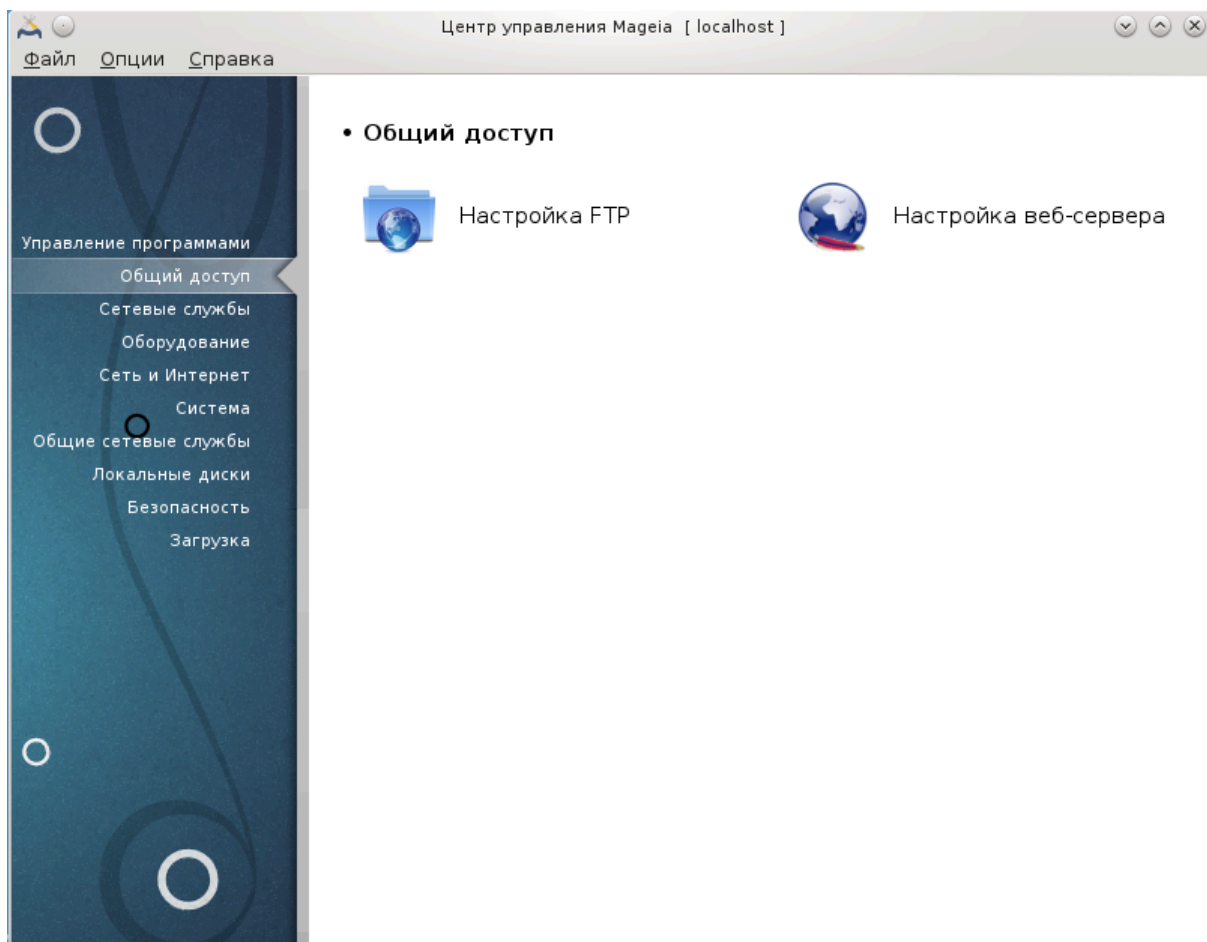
Центр управления Mageia [ localhost ]

Файл Опции Справка

Управление программами
Общий доступ
Сетевые службы
Оборудование
Сеть и Интернет
Система
Общие сетевые службы
Локальные диски
Безопасность
Загрузка

• Общий доступ

Настройка FTP

Настройка веб-сервера